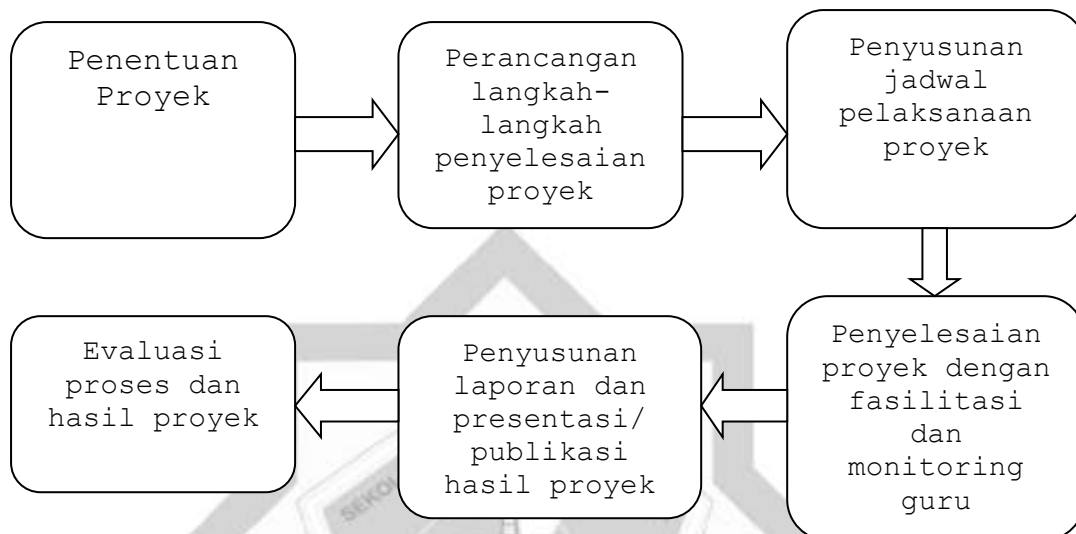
Penentuan Proyek

Perancangan langkah-langkah penyelesaian proyek

Penyusunan jadwal pelaksanaan proyek

Penyelesaian proyek dengan fasilitasi dan monitoring guru

Penyusunan laporan dan presentasi/ publikasi hasil proyek

Evaluasi proses dan hasil proyek

SEKO